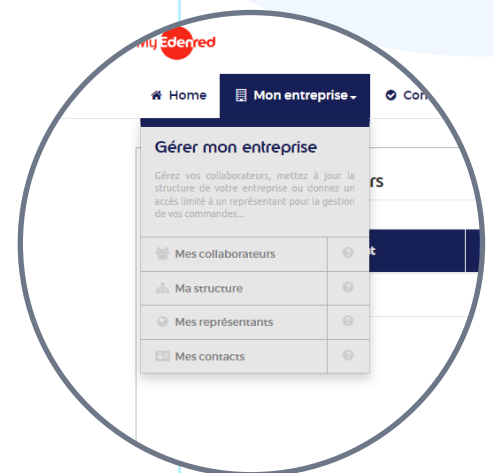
my Edenred

Home Mon entreprise Co

Gérer mon entreprise

Gérez vos collaborateurs, mettez à jour la structure de votre entreprise ou donnez un accès limité à un représentant pour la gestion de vos commandes...

rs

t

Mes collaborateurs

Ma structure

Mes représentants

Mes contacts